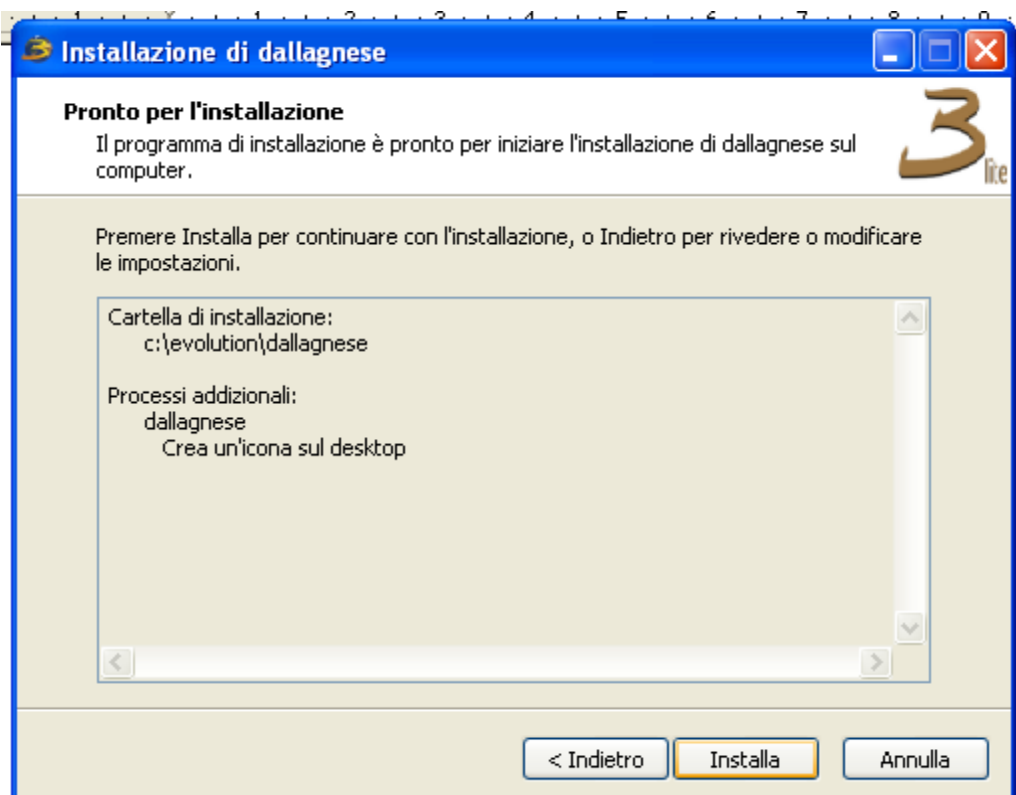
1 2 3 4 5 6 7 8 9

Installazione di dallagnese

Pronto per l'installazione
Il programma di installazione è pronto per iniziare l'installazione di dallagnese sul computer.

3 lite

Premere Installa per continuare con l'installazione, o Indietro per rivedere o modificare le impostazioni.

Cartella di installazione:
c:\evolution\dallagnese

Processi addizionali:
dallagnese
Crea un'icona sul desktop

< Indietro
Installa
Annulla